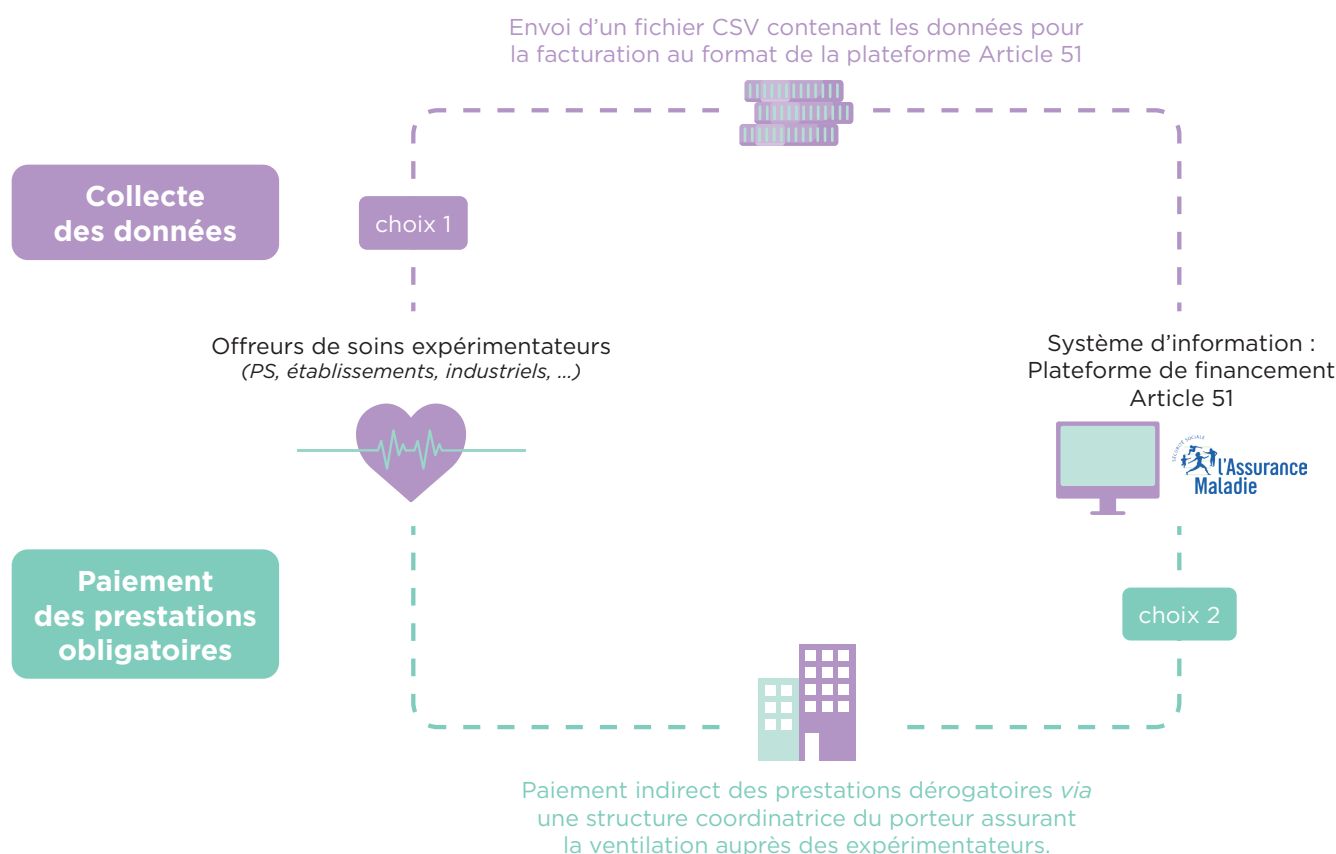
Envoi d’un fichier CSV contenant les données pour la facturation au format de la plateforme Article 51

Collecte des données

choix 1

Offreurs de soins expérimentateurs
*(PS, établissements, industriels, ...)*

Système d’information : Plateforme de financement Article 51

SÉCURITÉ SOCIALE
L'Assurance Maladie

Paiement des prestations obligatoires

choix 2

Paiement indirect des prestations dérogatoires *via* une structure coordinatrice du porteur assurant la ventilation auprès des expérimentateurs.